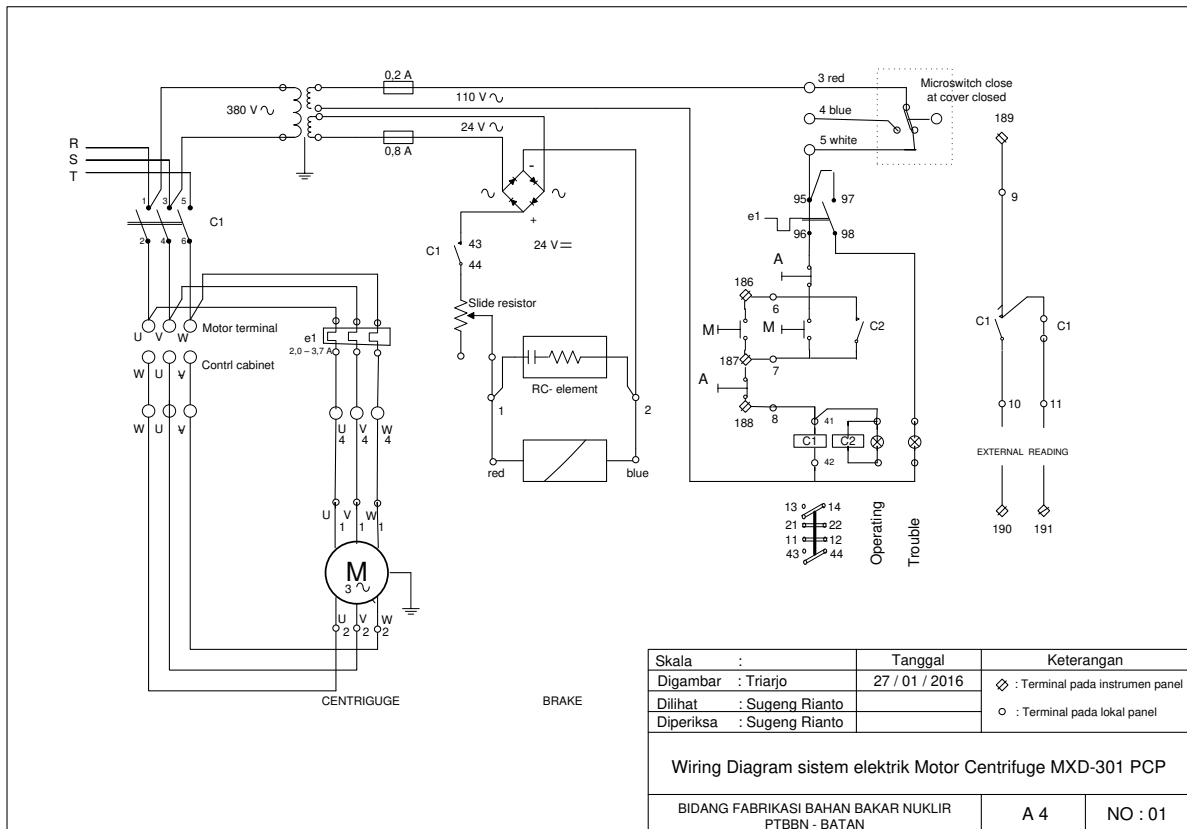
0,2 A

3 red

Microswitch close at cover closed

380 V $\sim$

110 V $\sim$

4 blue

24 V $\sim$

189

R
S
T

0,8 A

5 white

-

$\sim$ $\sim$

+

95 97

9

1 3 5

C1

e1

2 4 6

96 98

C1 43

44

24 V $=$

A

186

6

Slide resistor

U V W Motor terminal

e1
2,0 – 3,7 A

M M C2

C1 C1

W U V Contrl cabinet

RC- element

187

7

A

W U V

U 4 V 4 W 4

1

2

188

8

41

C1 C2

10 11

42

EXTERNAL READING

red

blue

13 14
21 22
11 12
43 44

Operating

Trouble

U 1 V 1 W 1

190 191

M
3 $\sim$

U 2 V 2 W 2

CENTRIGUGE

BRAKE

| Skala | : | Tanggal | Keterangan |
|---|---|---|---|
| Digambar | : Triarjo | 27 / 01 / 2016 | : Terminal pada instrumen panel |
| Dilihat | : Sugeng Rianto | | : Terminal pada lokal panel |
| Diperiksa | : Sugeng Rianto | | |

Wiring Diagram sistem elektrik Motor Centrifuge MXD-301 PCP

BIDANG FABRIKASI BAHAN BAKAR NUKLIR
PTBBN - BATAN

A 4

NO : 01